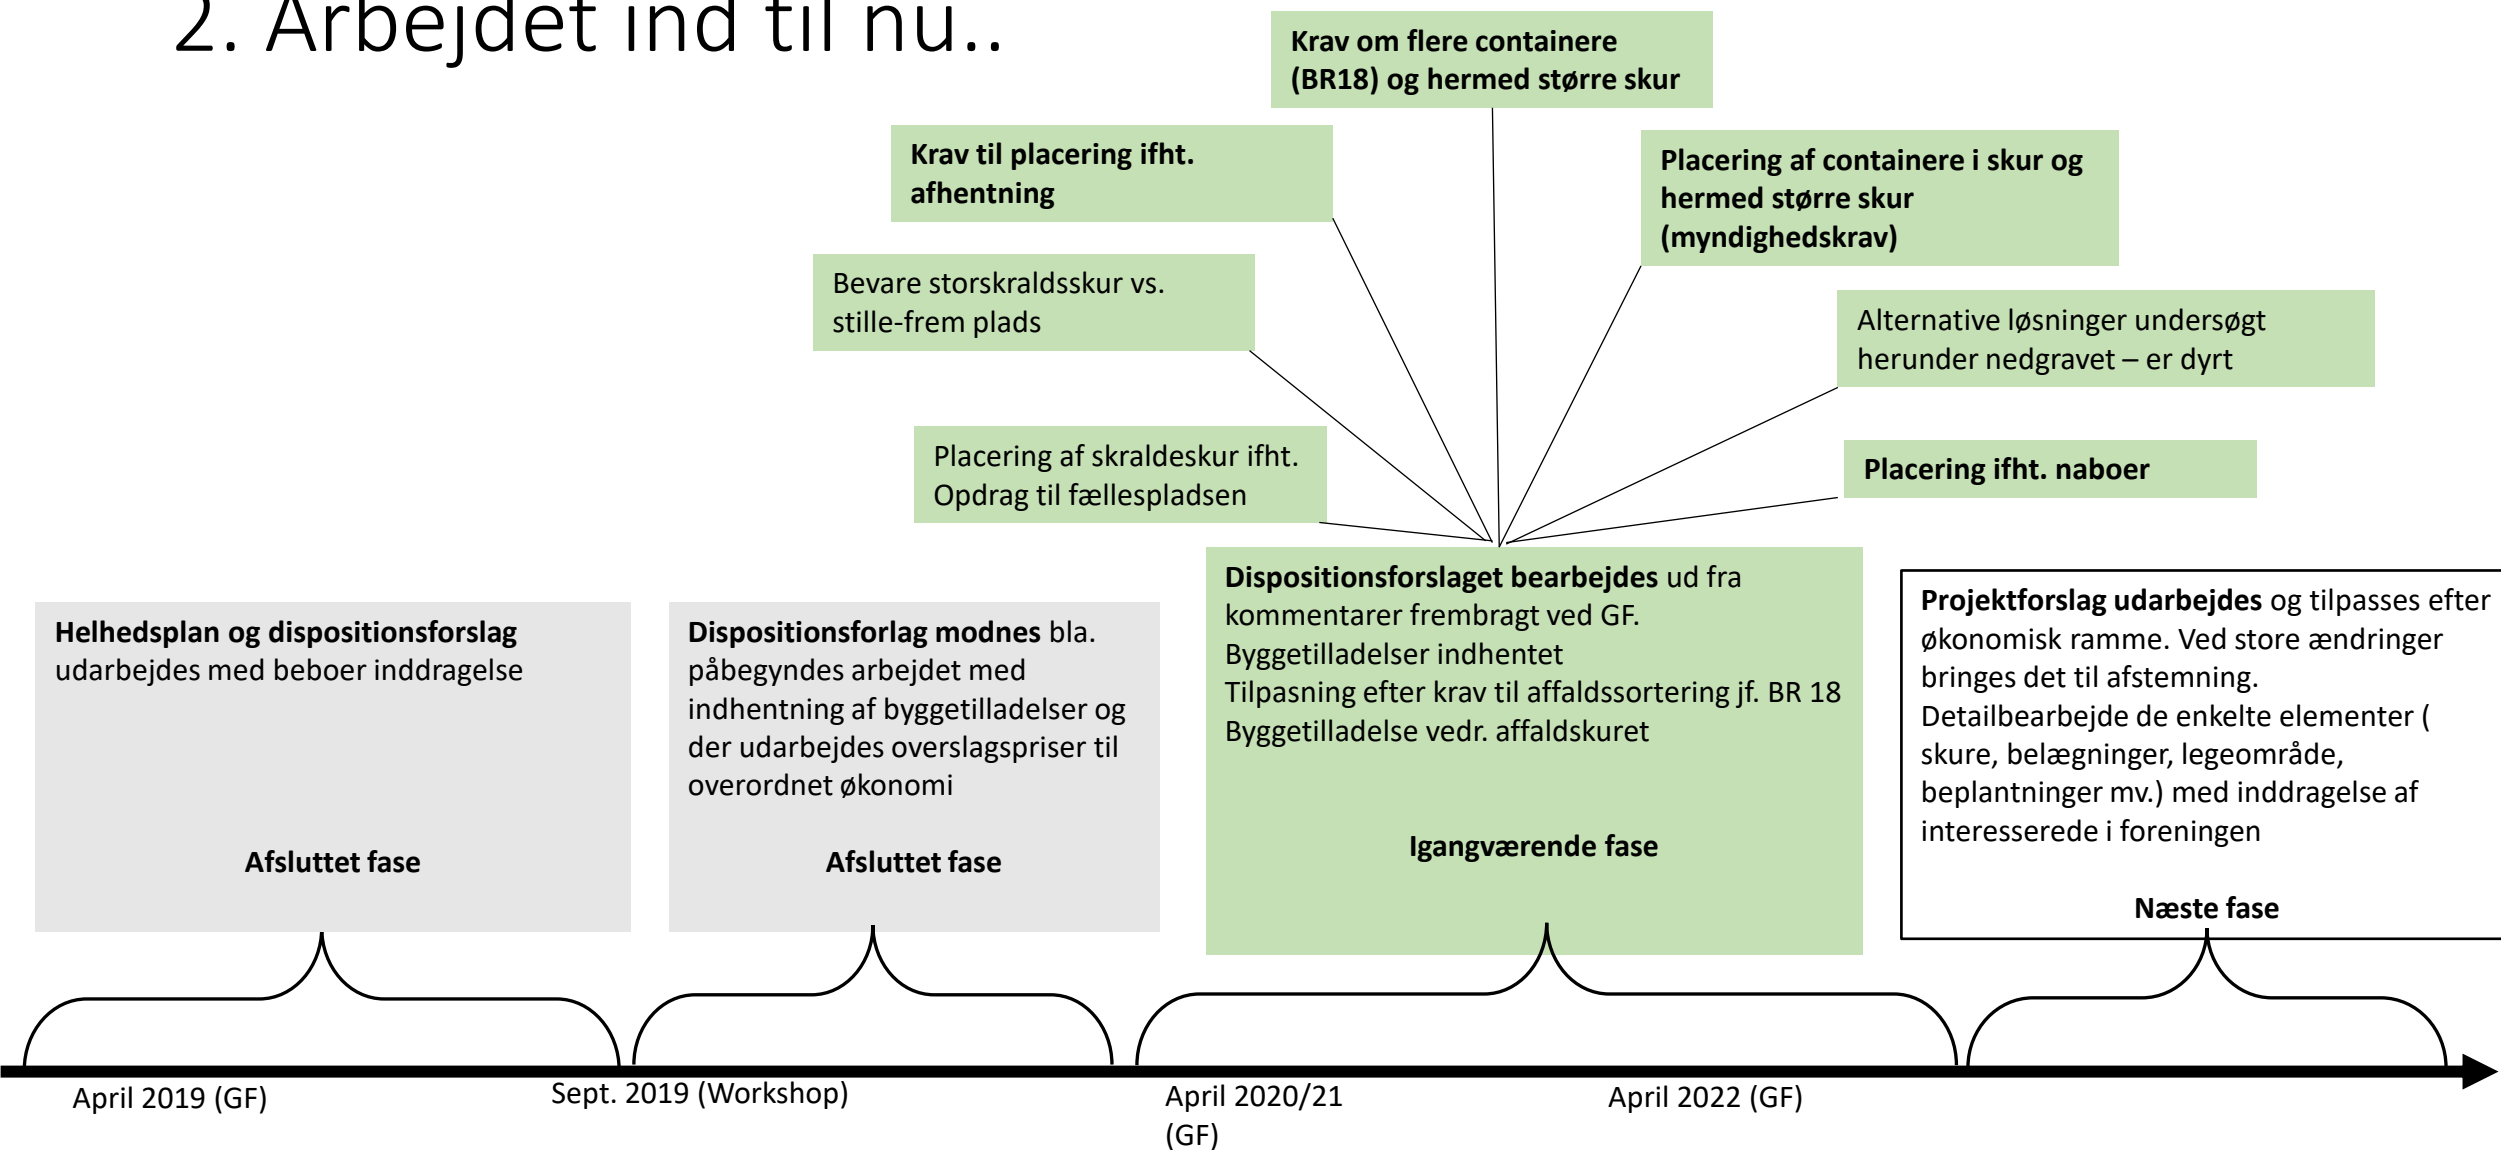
2. Arbejdet ind til nu..

Krav om flere containere (BR18) og hermed større skur

Krav til placering ifht. afhentning

Placering af containere i skur og hermed større skur (myndighedskrav)

Bevare storskraldsskur vs. stille-frem plads

Alternative løsninger undersøgt herunder nedgravet – er dyrt

Placering af skraldeskur ifht. Opdrag til fællespladsen

Placering ifht. naboer

Helhedsplan og dispositionsforslag udarbejdes med beboer inddragelse

Afsluttet fase

Dispositionsforlag modnes bla. påbegyndes arbejdet med indhentning af byggetilladelser og der udarbejdes overslagspriser til overordnet økonomi

Afsluttet fase

Dispositionsforslaget bearbejdes ud fra kommentarer frembragt ved GF.
Byggetilladelser indhentet
Tilpasning efter krav til affaldssortering jf. BR 18
Byggetilladelse vedr. affaldskuret

Igangværende fase

Projektforslag udarbejdes og tilpasses efter økonomisk ramme. Ved store ændringer bringes det til afstemning.
Detailbearbejde de enkelte elementer ( skure, belægninger, legeområde, beplantninger mv.) med inddragelse af interesserede i foreningen

Næste fase

April 2019 (GF)

Sept. 2019 (Workshop)

April 2020/21 (GF)

April 2022 (GF)